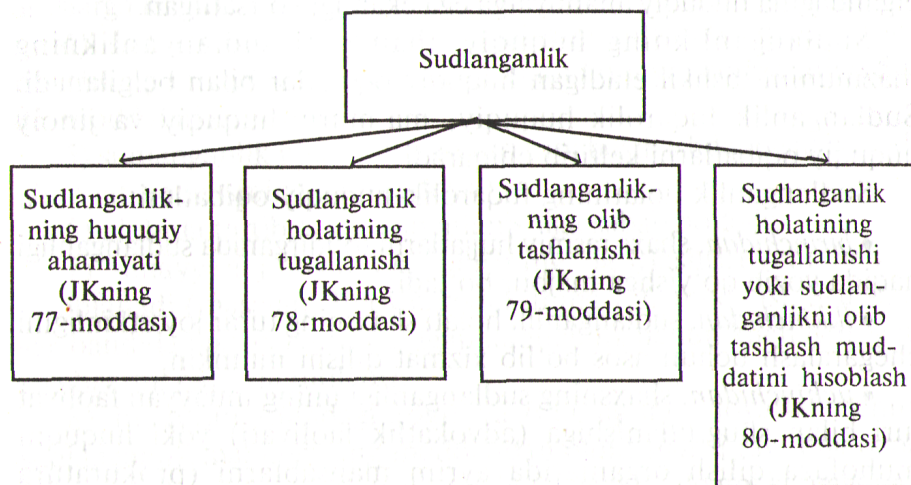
Sudlanganlik

Sudlanganlikning huquqiy ahamiyati (JKning 77-moddasi)

Sudlanganlik holatining tugallanishi (JKning 78-moddasi)

Sudlanganlikning olib tashlanishi (JKning 79-moddasi)

Sudlanganlik holatining tugallanishi yoki sudlanganlikni olib tashlash muddatini hisoblash (JKning 80-moddasi)